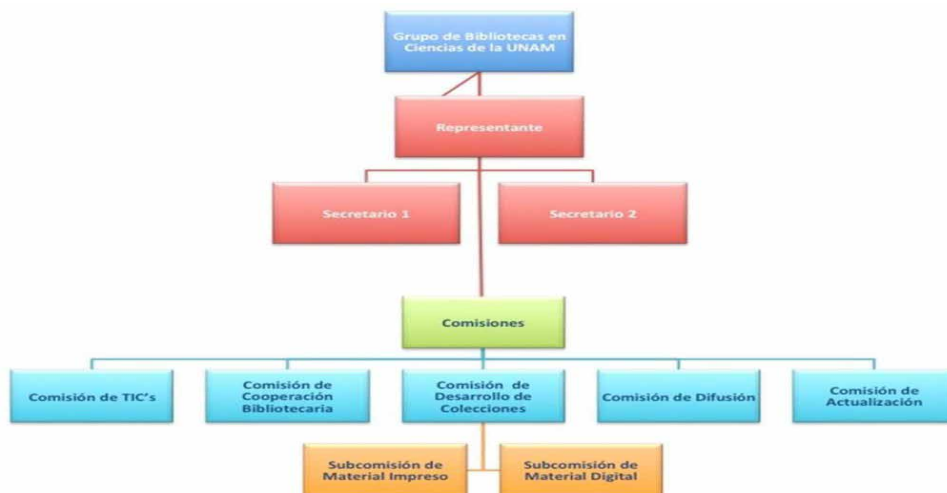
Grupo de Bibliotecas en Ciencias de la UNAM

Representante

Secretario 1

Secretario 2

Comisiones

Comisión de TIC's

Comisión de Cooperación Bibliotecaria

Comisión de Desarrollo de Colecciones

Comisión de Difusión

Comisión de Actualización

Subcomisión de Material Impreso

Subcomisión de Material Digital